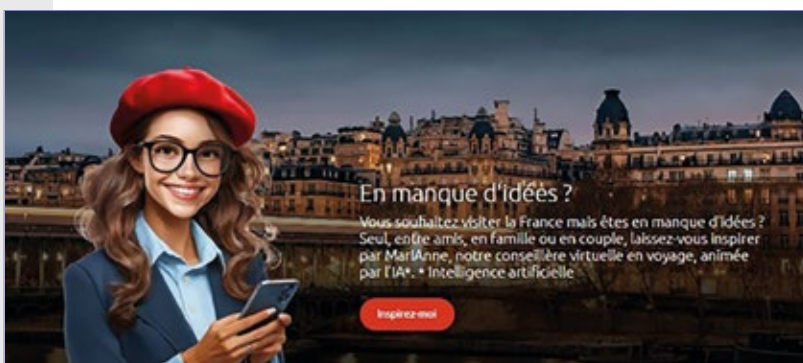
En manque d'idées ?

Vous souhaitez visiter la France mais êtes en manque d'idées ? Seul, entre amis, en famille ou en couple, laissez-vous inspirer par MarIAnne, notre conseillère virtuelle en voyage, animée par l'IA*. * Intelligence artificielle

Inspirez-moi